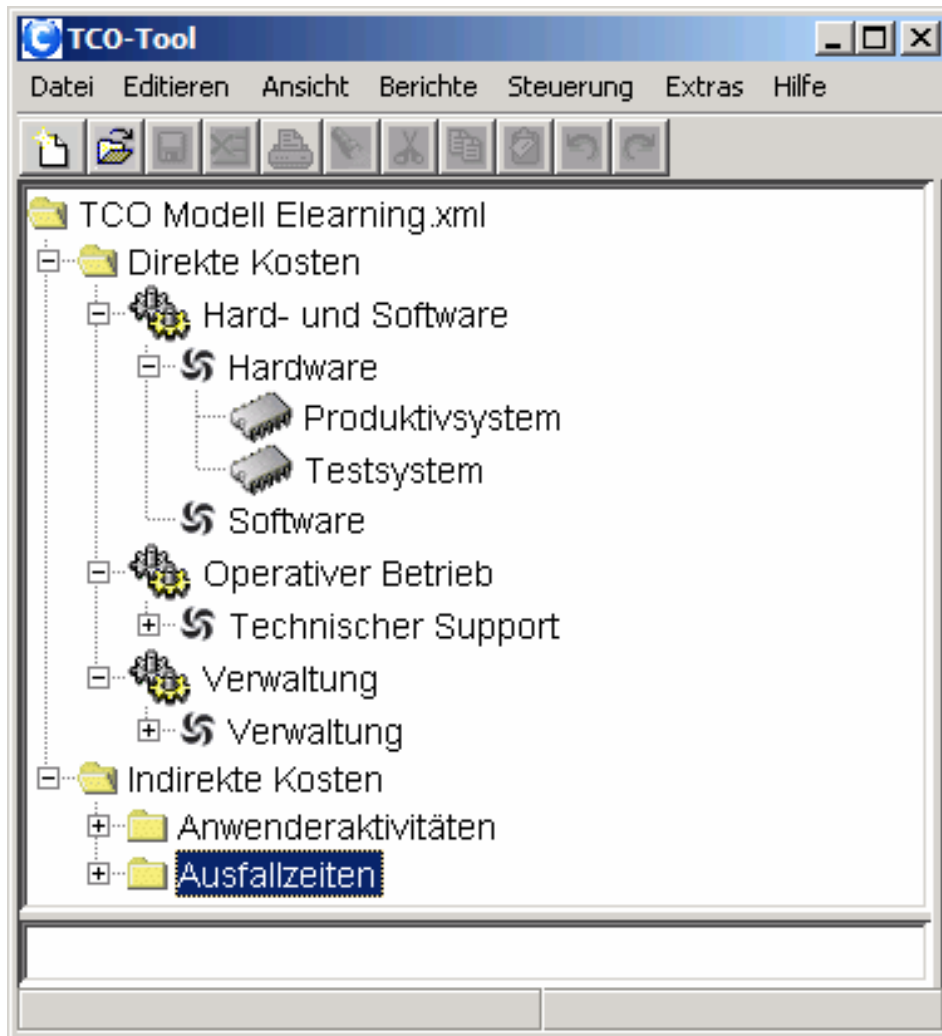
TCO-Tool

Datei Editieren Ansicht Berichte Steuerung Extras Hilfe

TCO Modell Elearning.xml
Direkte Kosten
Hard- und Software
Hardware
Produktivsystem
Testsystem
Software
Operativer Betrieb
Technischer Support
Verwaltung
Verwaltung
Indirekte Kosten
Anwenderaktivitäten
Ausfallzeiten